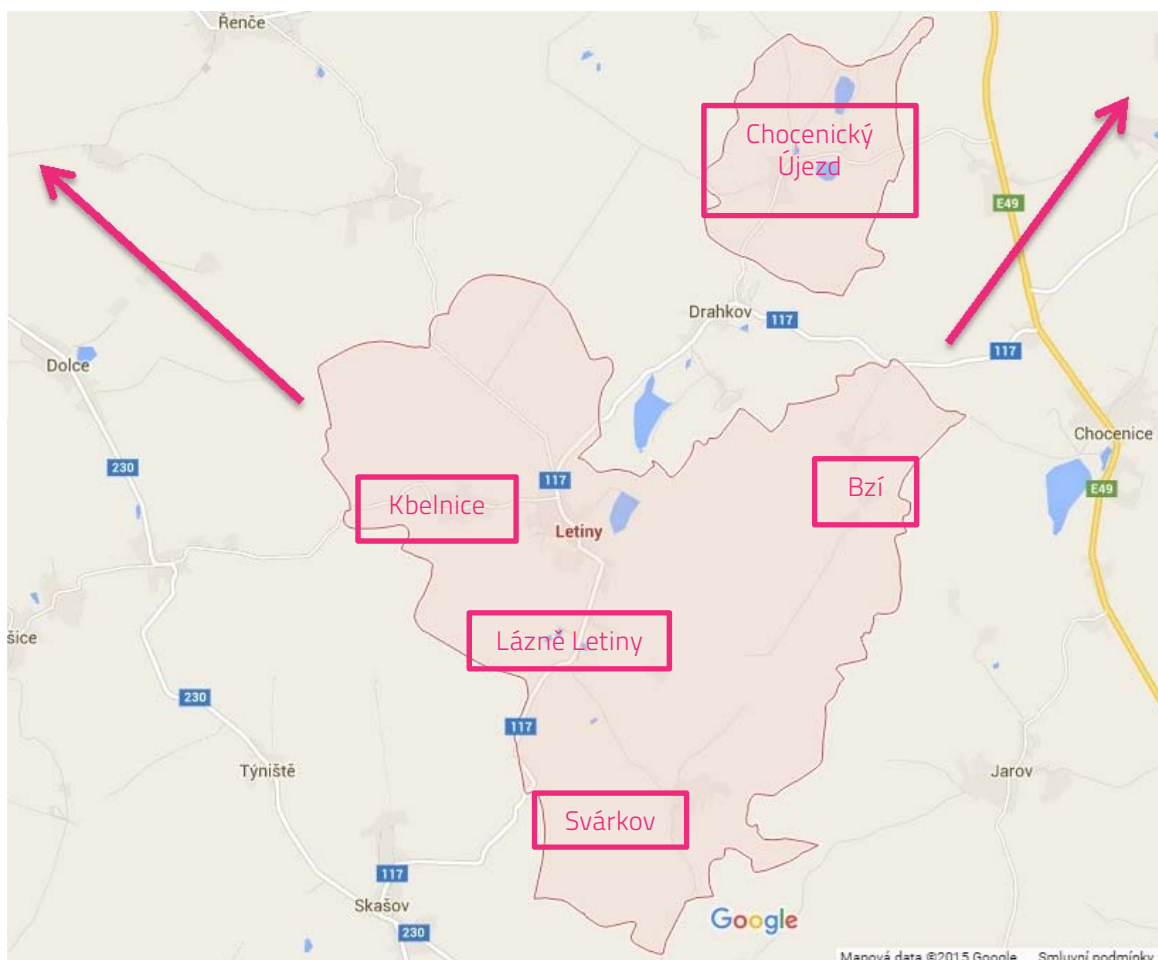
Řenče

Chocenický Újezd

E49

Drahkov

117

117

Dolce

Chocenice

230

117

Kbelnice

Bzí

Letiny

E49

šice

Lázně Letiny

230

117

Týniště

Jarov

Svárkov

117

Skašov

230

Google

Mapová data ©2015 Google   Smluvní podmínky